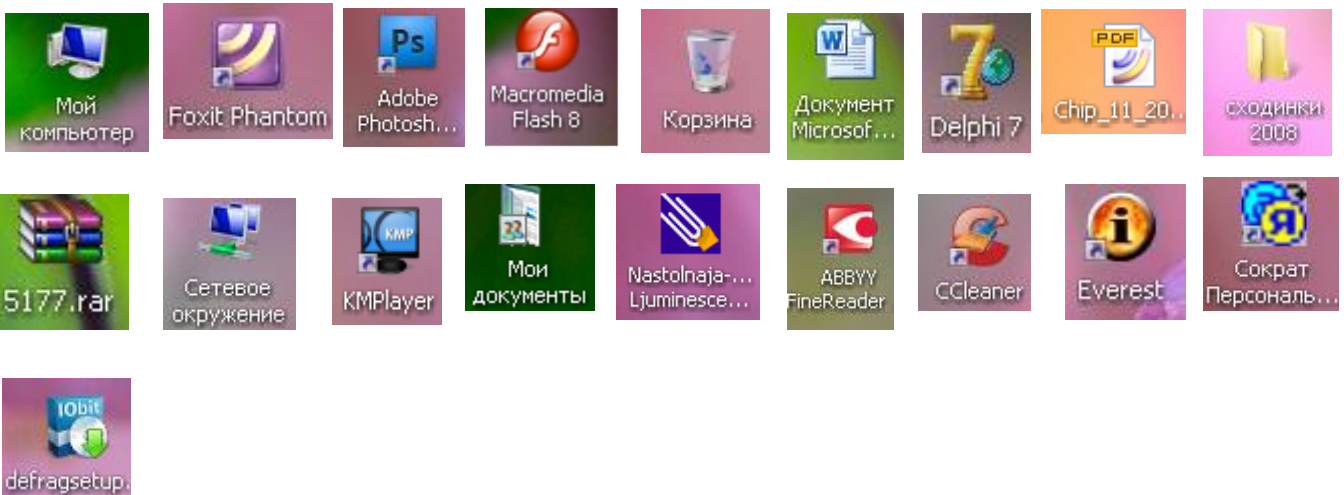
Мой компьютер

Foxit Phantom

Ps
Adobe Photosh...

Macromedia Flash 8

Корзина

W
Документ Microsof...

Delphi 7

PDF
Chip_11_20...

сходинки 2008

5177.rar

Сетевое окружение

KMP
KMPlayer

Мои документы

Nastolnaja-... Ljuminesce...

ABBYY FineReader

CCleaner

Everest

Я
Сократ Персональ...

IObit
defragsetup.